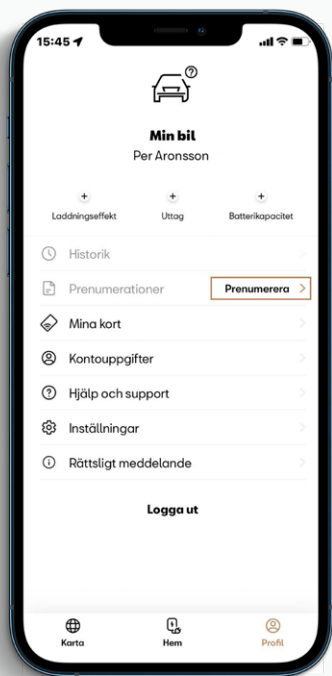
15:45

Min bil
Per Aronsson

+
Laddningseffekt

+
Uttag

+
Batterikapacitet

Historik

Prenumerationer

Prenumerera >

Mina kort

Kontouppgifter

Hjälp och support

Inställningar

Rättsligt meddelande

Logga ut

Karta

Hem

Profil